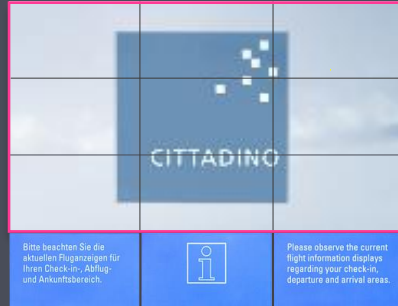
CITTADINO

Bitte beachten Sie die aktuellen Fluganzeigen für Ihren Check-in-, Abflug- und Ankunftsbereich.

Please observe the current flight information displays regarding your check-in, departure and arrival areas.